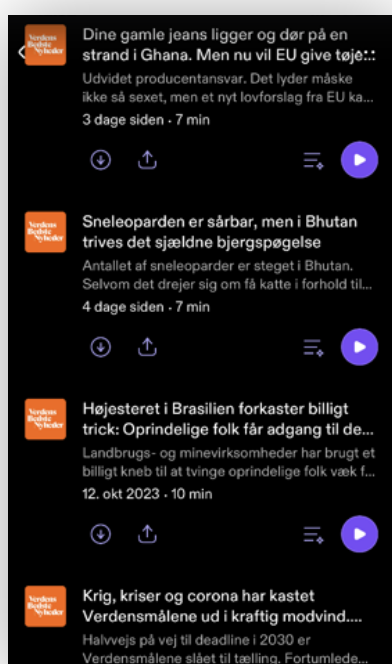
Verdens Bedste Nyheder

Dine gamle jeans ligger og dør på en strand i Ghana. Men nu vil EU give tøje...

Udvidet producentansvar. Det lyder måske ikke så sexet, men et nyt lovforslag fra EU ka...

3 dage siden · 7 min

Verdens Bedste Nyheder

Sneleoparden er sårbar, men i Bhutan trives det sjældne bjergspøgelse

Antallet af sneleoparder er steget i Bhutan. Selvom det drejer sig om få katte i forhold til...

4 dage siden · 7 min

Verdens Bedste Nyheder

Højesteret i Brasilien forkaster billigt trick: Oprindelige folk får adgang til de...

Landbrugs- og minevirksomheder har brugt et billigt kneb til at tvinge oprindelige folk væk f...

12. okt 2023 · 10 min

Verdens Bedste Nyheder

Krig, kriser og corona har kastet Verdensmålene ud i kraftig modvind....

Halvvejs på vej til deadline i 2030 er Verdensmålene slået til tælling. Fortumlede...